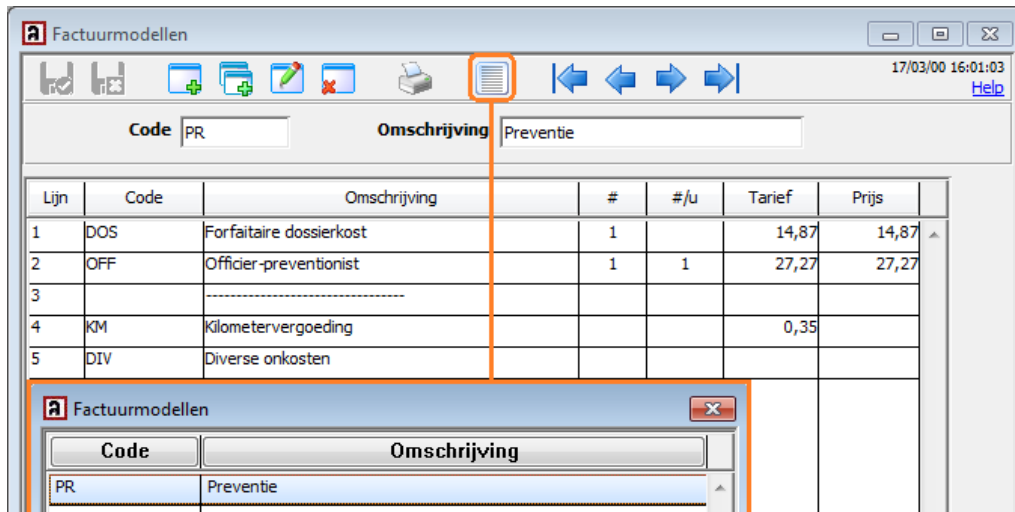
Factuurmodellen

17/03/00 16:01:03
Help

Code PR
Omschrijving Preventie

| Lijn | Code | Omschrijving | # | #/u | Tarief | Prijs |
|---|---|---|---|---|---|---|
| 1 | DOS | Forfaitaire dossierkost | 1 | | 14,87 | 14,87 |
| 2 | OFF | Officier-preventionist | 1 | 1 | 27,27 | 27,27 |
| 3 | | --------------------------------- | | | | |
| 4 | KM | Kilometervergoeding | | | 0,35 | |
| 5 | DIV | Diverse onkosten | | | | |

Factuurmodellen

| Code | Omschrijving |
|---|---|
| PR | Preventie |